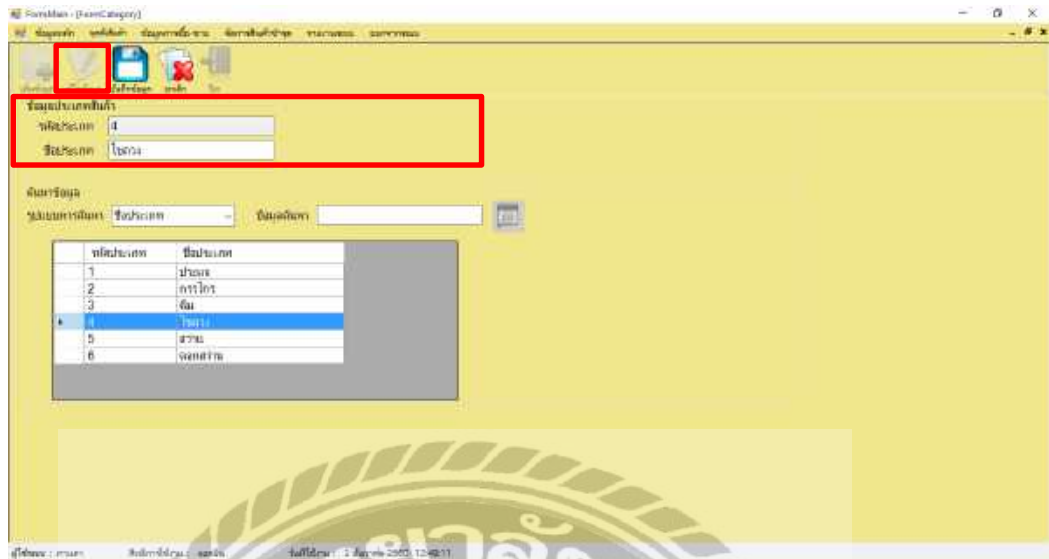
FormMain - [FormCategory]
ข้อมูลหลัก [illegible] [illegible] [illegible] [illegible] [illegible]

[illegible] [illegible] บันทึกข้อมูล ยกเลิก ปิด

ข้อมูลประเภทสินค้า
รหัสประเภท 4
ชื่อประเภท ไขควง

ค้นหาข้อมูล
รูปแบบการค้นหา ชื่อประเภท ข้อมูลค้นหา

| รหัสประเภท | ชื่อประเภท |
|---|---|
| 1 | ปากกา |
| 2 | กรรไกร |
| 3 | ค้อน |
| 4 | ไขควง |
| 5 | สว่าน |
| 6 | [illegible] |

ผู้ใช้งาน : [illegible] สิทธิ์การใช้งาน : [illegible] วันที่ใช้งาน : 1 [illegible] 2560 12:48:11